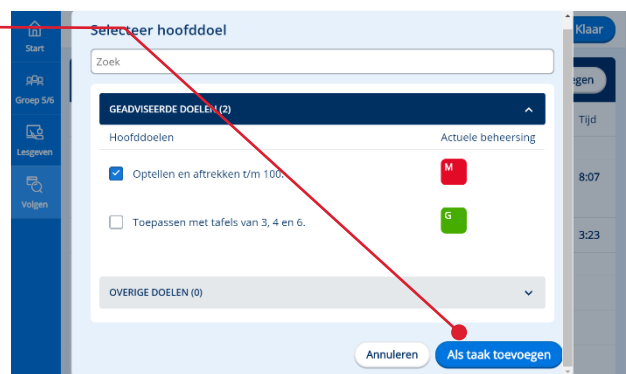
Start
Groep 5/6
Lesgeven
Volgen

Selecteer hoofddoel

Zoek

GEADVISEERDE DOELEN (2)

Hoofddoelen
Actuele beheersing

Optellen en aftrekken t/m 100.
M

Toepassen met tafels van 3, 4 en 6.
G

OVERIGE DOELEN (0)

Annuleren
Als taak toevoegen

Klaar
egen
Tijd
8:07
3:23